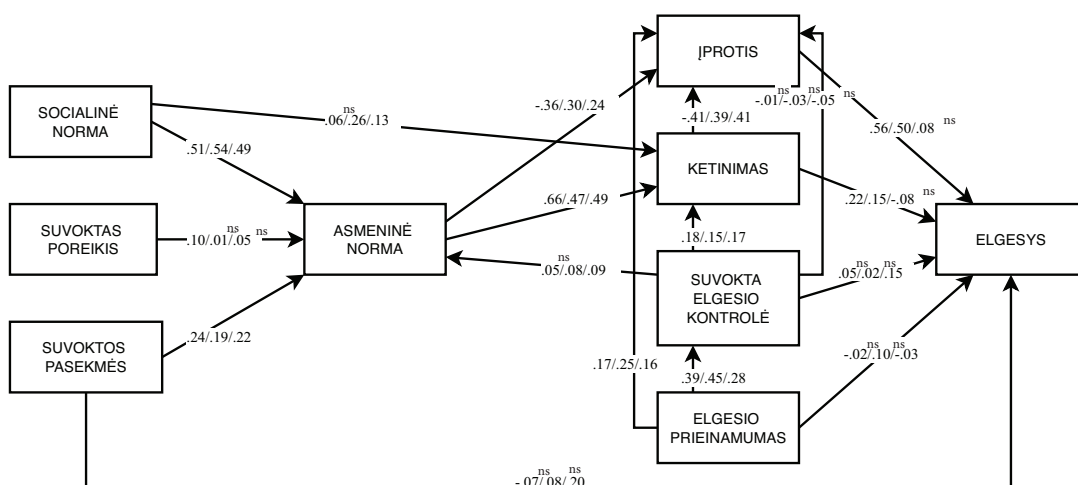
ĮPROTIS

SOCIALINĖ NORMA

.06/.26/.13 ns

.51/.54/.49

-.36/.30/.24

-.41/.39/.41 ns

-.01/-.03/-.05 ns

.56/.50/.08 ns

KETINIMAS

.66/.47/.49

.22/.15/-.08 ns

SUVOKTAS POREIKIS

.10/.01/.05 ns ns

ASMENINĖ NORMA

.18/.15/.17

ELGESYS

.05/.08/.09 ns

SUVOKTA ELGESIO KONTROLĖ

.05/.02/.15 ns ns

SUVOKTOS PASEKMĖS

.24/.19/.22

.17/.25/.16

-.02/.10/-.03 ns

.39/.45/.28

ELGESIO PRIEINAMUMAS

-.07/.08/.20 ns ns